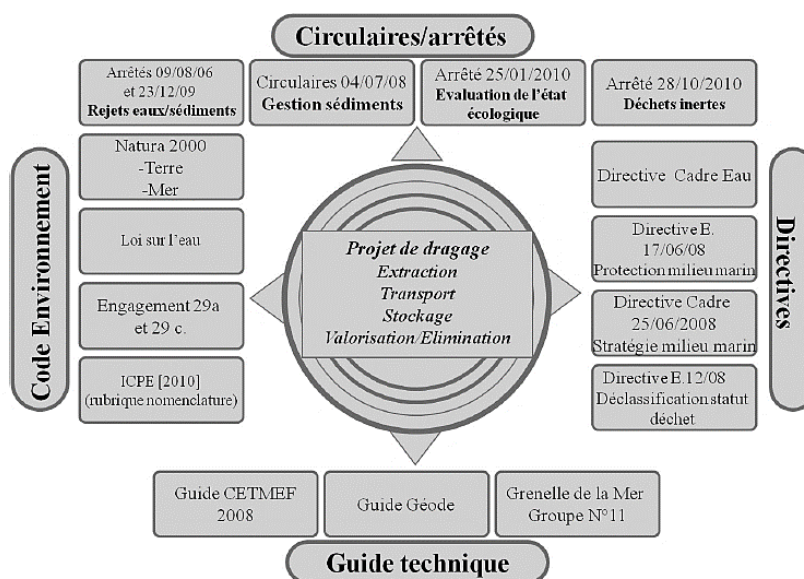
Circulaires/arrêtés

Arrêtés 09/08/06 et 23/12/09
Rejets eaux/sédiments

Circulaires 04/07/08
Gestion sédiments

Arrêté 25/01/2010
Evaluation de l'état écologique

Arrêté 28/10/2010
Déchets inertes

Code Environnement

Natura 2000
-Terre
-Mer

Loi sur l'eau

Engagement 29a et 29 c.

ICPE [2010]
(rubrique nomenclature)

Projet de dragage
Extraction
Transport
Stockage
Valorisation/Elimination

Directives

Directive Cadre Eau

Directive E. 17/06/08
Protection milieu marin

Directive Cadre 25/06/2008
Stratégie milieu marin

Directive E.12/08
Déclassification statut déchet

Guide CETMEF 2008

Guide Géode

Grenelle de la Mer
Groupe N°11

Guide technique